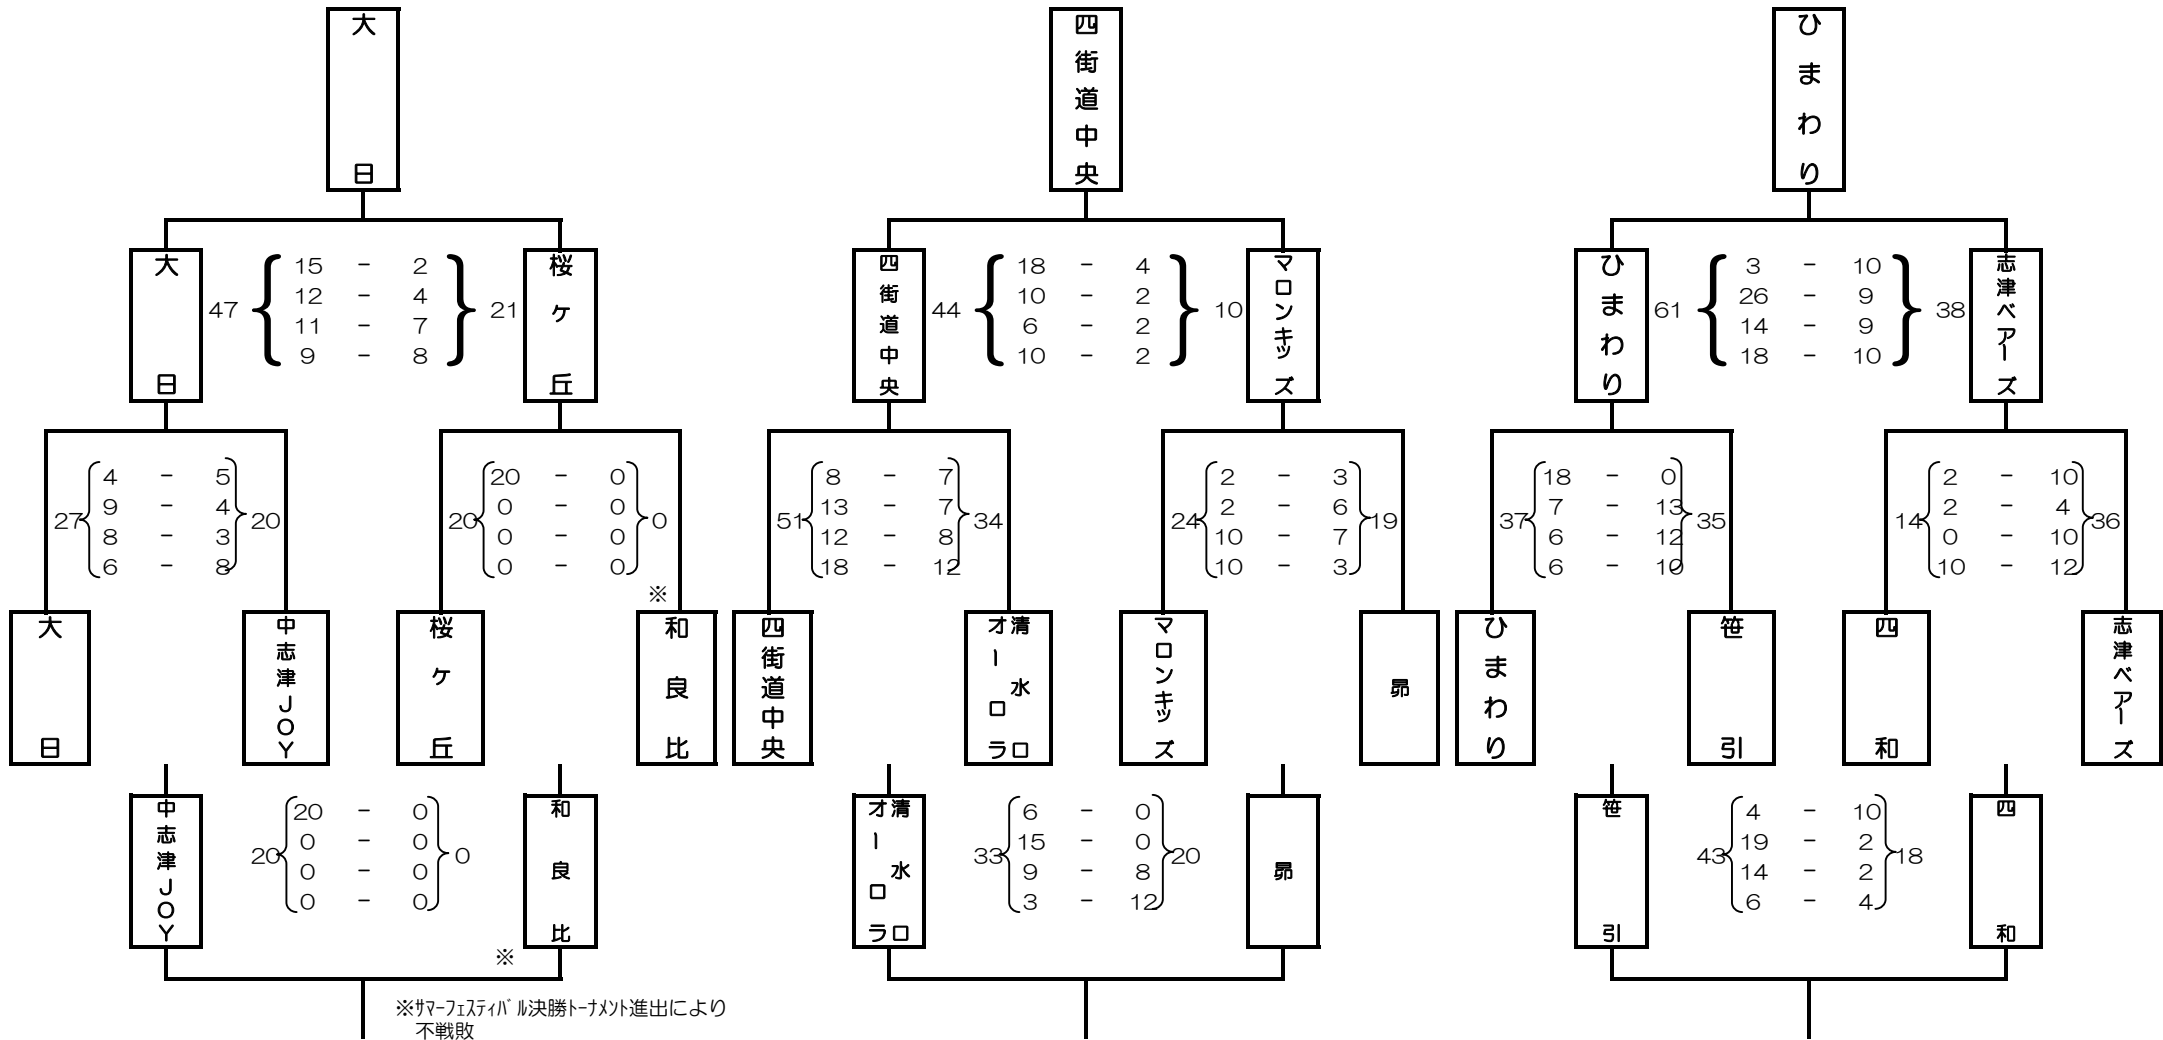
大日

大日
47
15 - 2
12 - 4
11 - 7
9 - 8
21
桜ヶ丘

27
4 - 5
9 - 4
8 - 3
6 - 8
20

20
20 - 0
0 - 0
0 - 0
0 - 0
0

※

大日

中志津JOY

桜ヶ丘

和良比

中志津JOY
20
20 - 0
0 - 0
0 - 0
0 - 0
0
和良比

※

※サマーフェスティバル決勝トーナメント進出により不戦敗

四街道中央

四街道中央
44
18 - 4
10 - 2
6 - 2
10 - 2
10
マロンキッズ

51
8 - 7
13 - 7
12 - 8
18 - 12
34

24
2 - 3
2 - 6
10 - 7
10 - 3
19

四街道中央

清水オーロラ

マロンキッズ

昴

清水オーロラ
33
6 - 0
15 - 0
9 - 8
3 - 12
20
昴

ひまわり

ひまわり
61
3 - 10
26 - 9
14 - 9
18 - 10
38
志津ベアーズ

37
18 - 0
7 - 13
6 - 12
6 - 10
35

14
2 - 10
2 - 4
0 - 10
10 - 12
36

ひまわり

笹引

四和

志津ベアーズ

笹引
43
4 - 10
19 - 2
14 - 2
6 - 4
18
四和